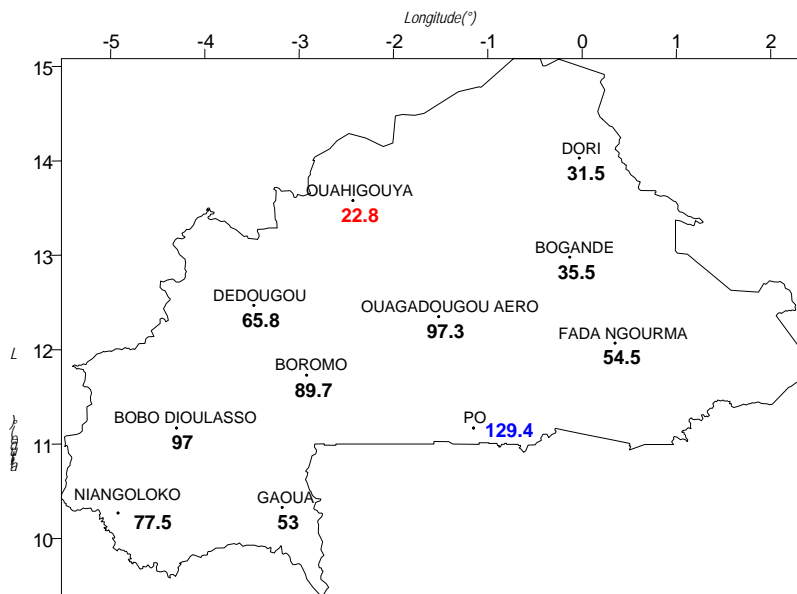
Longitude(°)

-5
-4
-3
-2
-1
0
1
2

15
14
13
12
11
10

L
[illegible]

DORI
31.5

OUAHIGOUYA
22.8

BOGANDE
35.5

DEDOUGOU
65.8

OUAGADOUGOU AERO
97.3

FADA NGOURMA
54.5

BOROMO
89.7

BOBO DIOULASSO
97

PO
129.4

NIANGOLOKO
77.5

GAOUA
53